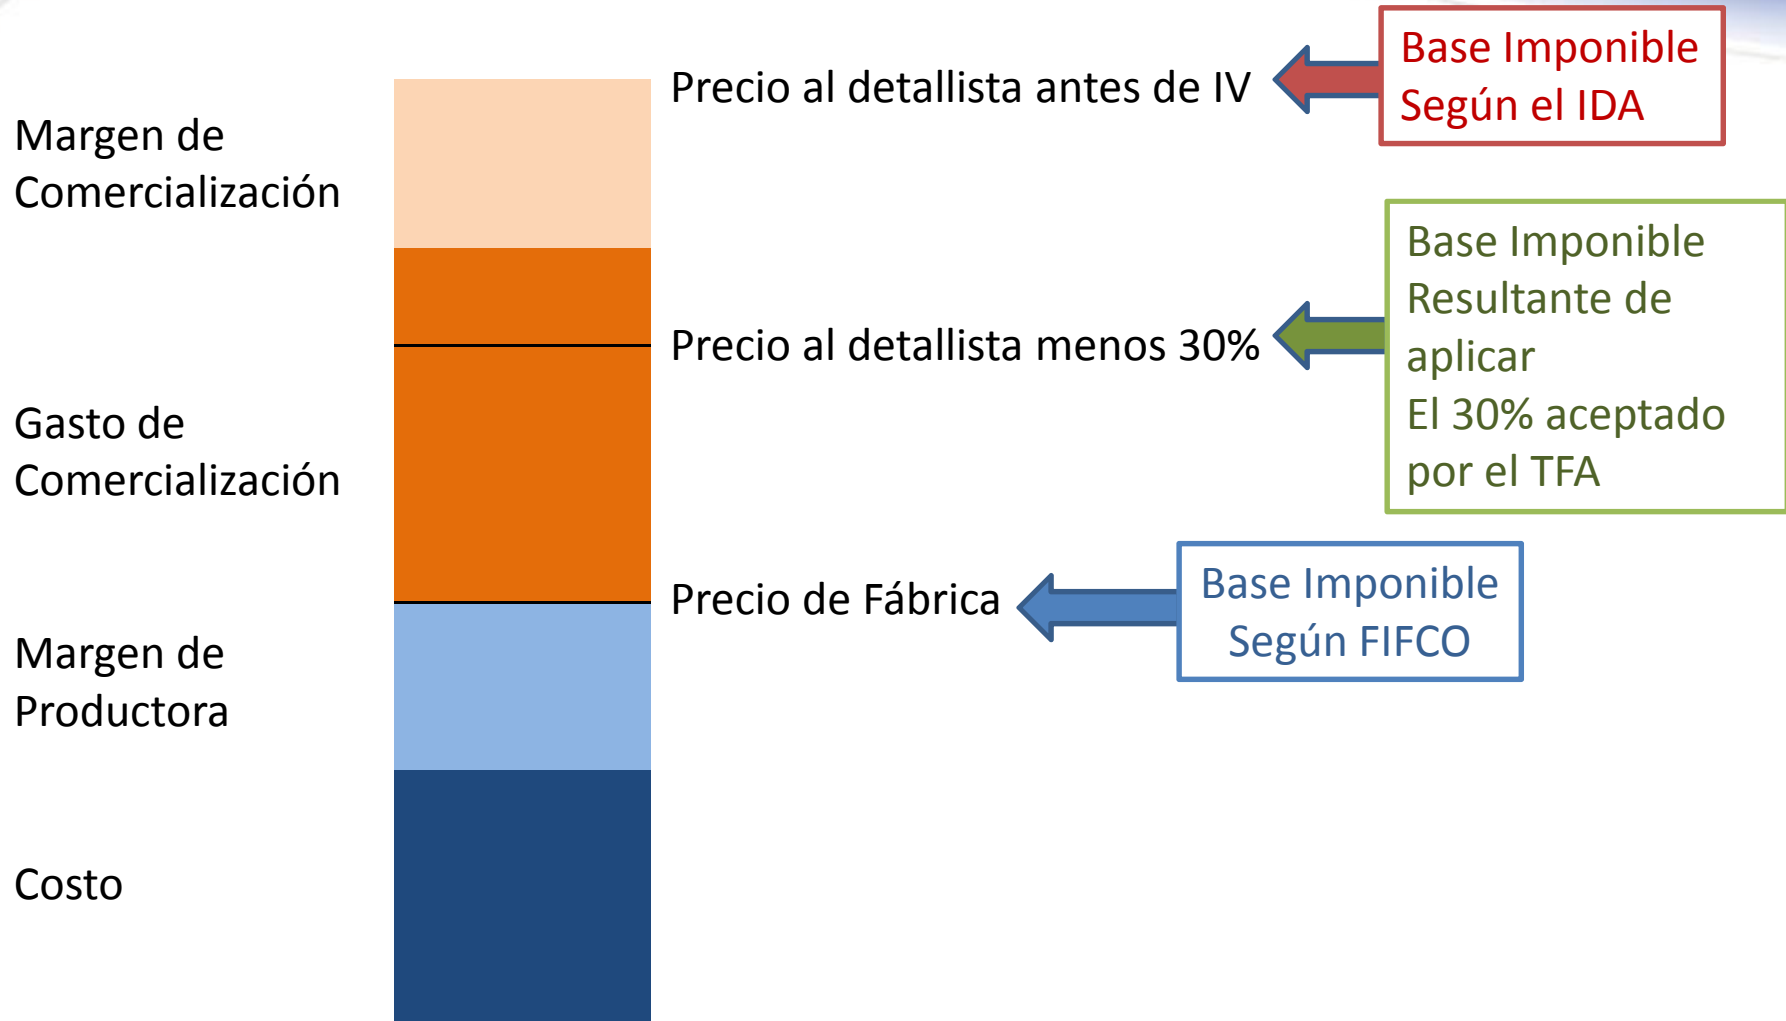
Margen de Comercialización

Precio al detallista antes de IV

Base Imponible Según el IDA

Precio al detallista menos 30%

Base Imponible Resultante de aplicar El 30% aceptado por el TFA

Gasto de Comercialización

Precio de Fábrica

Base Imponible Según FIFCO

Margen de Productora

Costo